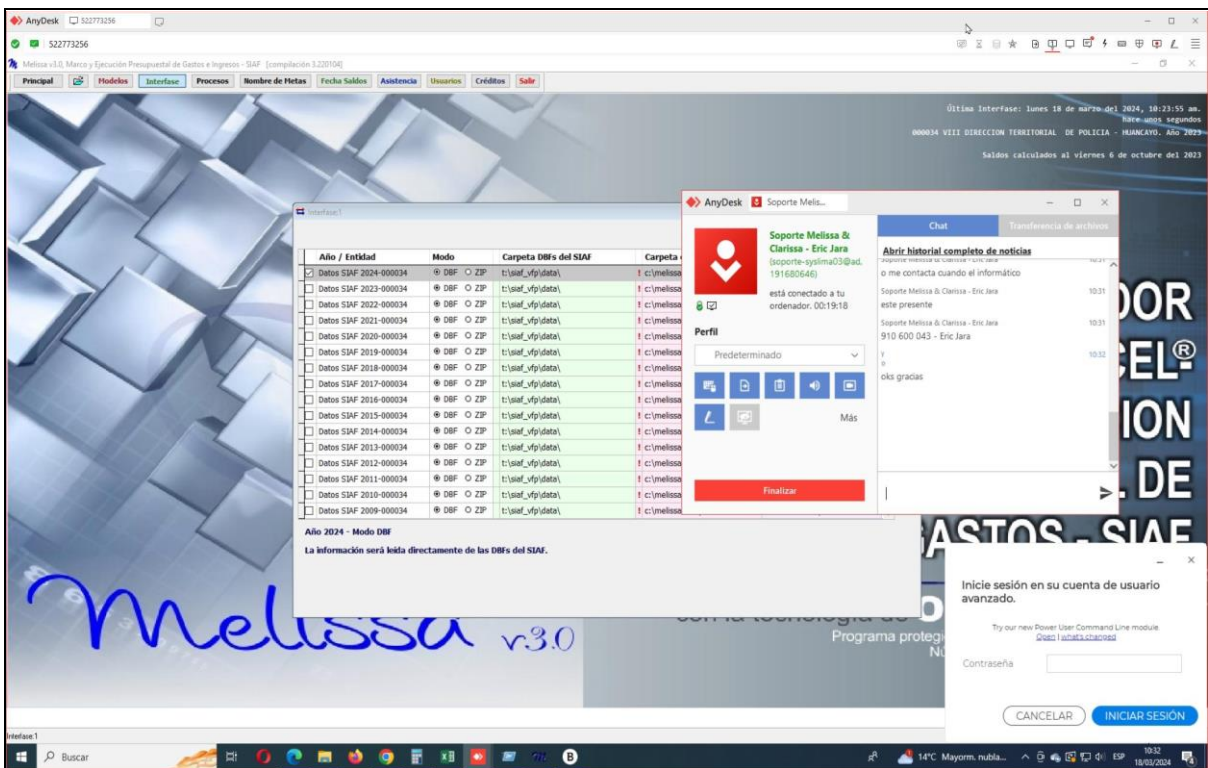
AnyDesk 522773256

522773256

Melissa v3.0, Marco y Ejecución Presupuestal de Gastos e Ingresos - SIAF [compilación 3.220104]

Principal Modelos Interfase Procesos Nombre de Metas Fecha Saldos Asistencia Usuarios Créditos Salir

Última Interfase: lunes 18 de marzo del 2024, 10:23:55 am.
hace unos segundos
000034 VIII DIRECCION TERRITORIAL DE POLICIA - HUANCAYO. Año 2023

Saldos calculados al viernes 6 de octubre del 2023

Interfase 1

| Año / Entidad | Modo | Carpeta DBFs del SIAF | Carpeta |
|---|---|---|---|
| Datos SIAF 2024-000034 | DBF ZIP | t:\siaf_vfp\data\ | c:\melissa |
| Datos SIAF 2023-000034 | DBF ZIP | t:\siaf_vfp\data\ | c:\melissa |
| Datos SIAF 2022-000034 | DBF ZIP | t:\siaf_vfp\data\ | c:\melissa |
| Datos SIAF 2021-000034 | DBF ZIP | t:\siaf_vfp\data\ | c:\melissa |
| Datos SIAF 2020-000034 | DBF ZIP | t:\siaf_vfp\data\ | c:\melissa |
| Datos SIAF 2019-000034 | DBF ZIP | t:\siaf_vfp\data\ | c:\melissa |
| Datos SIAF 2018-000034 | DBF ZIP | t:\siaf_vfp\data\ | c:\melissa |
| Datos SIAF 2017-000034 | DBF ZIP | t:\siaf_vfp\data\ | c:\melissa |
| Datos SIAF 2016-000034 | DBF ZIP | t:\siaf_vfp\data\ | c:\melissa |
| Datos SIAF 2015-000034 | DBF ZIP | t:\siaf_vfp\data\ | c:\melissa |
| Datos SIAF 2014-000034 | DBF ZIP | t:\siaf_vfp\data\ | c:\melissa |
| Datos SIAF 2013-000034 | DBF ZIP | t:\siaf_vfp\data\ | c:\melissa |
| Datos SIAF 2012-000034 | DBF ZIP | t:\siaf_vfp\data\ | c:\melissa |
| Datos SIAF 2011-000034 | DBF ZIP | t:\siaf_vfp\data\ | c:\melissa |
| Datos SIAF 2010-000034 | DBF ZIP | t:\siaf_vfp\data\ | c:\melissa |
| Datos SIAF 2009-000034 | DBF ZIP | t:\siaf_vfp\data\ | c:\melissa |

Año 2024 - Modo DBF

La información será leida directamente de las DBFs del SIAF.

AnyDesk Soporte Melis...

Soporte Melissa & Clarissa - Eric Jara
(soporte-syslima03@ad. 191680646)
está conectado a tu ordenador. 00:19:18

Perfil
Predeterminado
Más
Finalizar

Chat Transferencia de archivos
Abrir historial completo de noticias
o me contacta cuando el informático
Soporte Melissa & Clarissa - Eric Jara 10:31
este presente
Soporte Melissa & Clarissa - Eric Jara 10:31
910 600 043 - Eric Jara
Y 10:32
oks gracias

DOR
CEL®
CION
L. DE
GASTOS - SIAF

Melissa v.3.0
con la tecnología de O
Programa protegi
Nú

Inicie sesión en su cuenta de usuario avanzado.
Try our new Power User Command Line module.
Open | what's changed
Contraseña
CANCELAR INICIAR SESIÓN

Interfase 1
Buscar
14°C Mayorm. nubla... ESP 10:32 18/03/2024